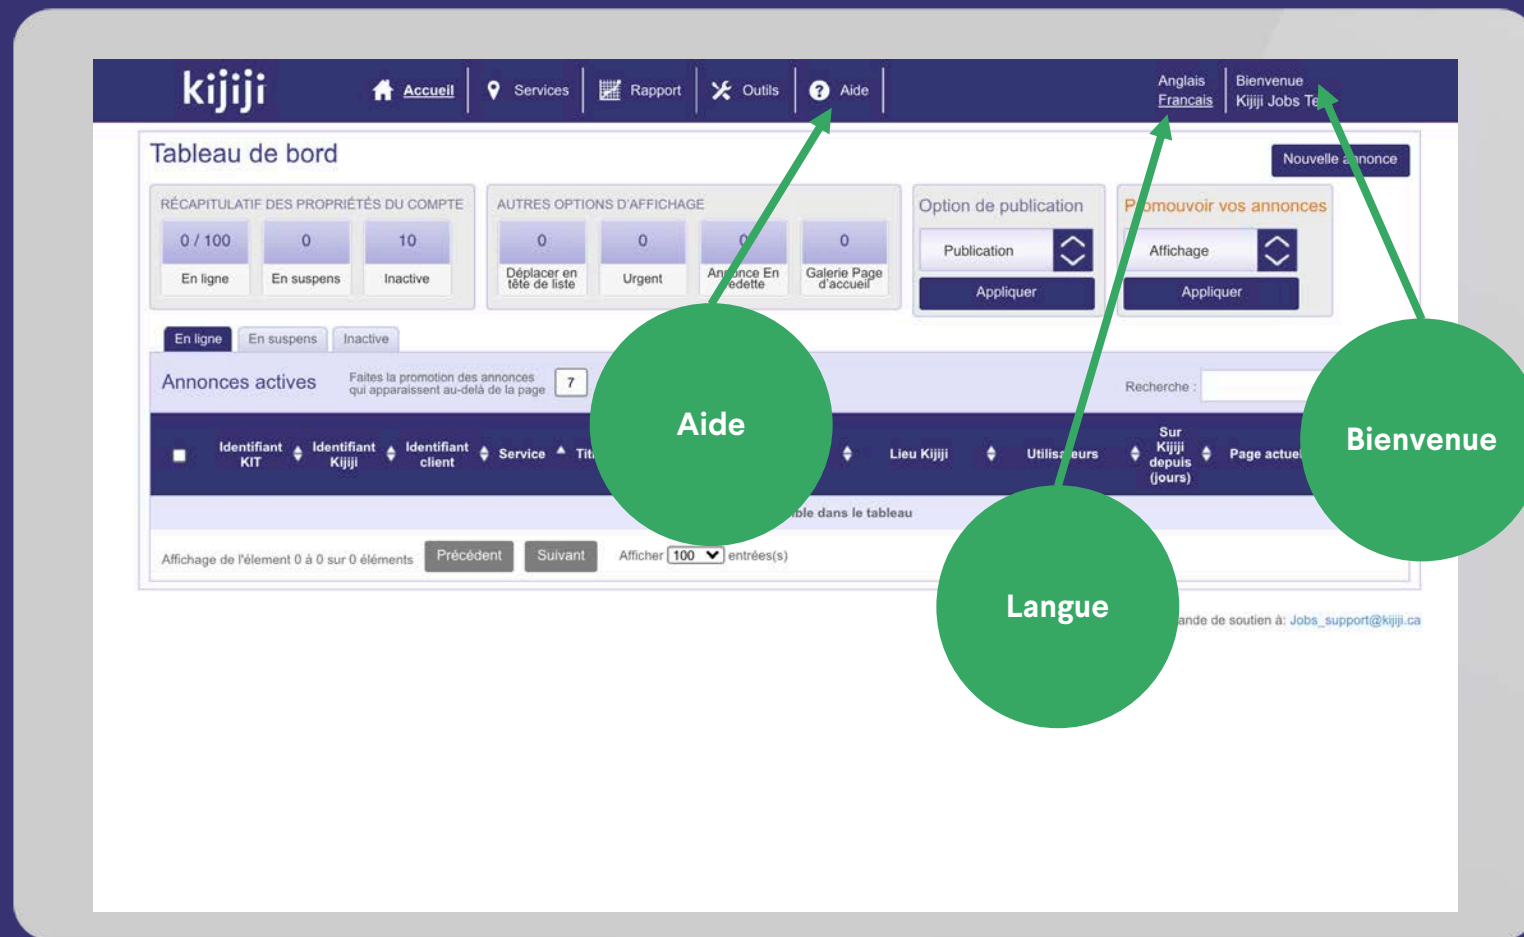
kijiji

Accueil | Services | Rapport | Outils | Aide

Anglais
Francais

Bienvenue
Kijiji Jobs Te

Tableau de bord

Nouvelle a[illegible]nonce

RÉCAPITULATIF DES PROPRIÉTÉS DU COMPTE

| 0 / 100 | 0 | 10 |
|---|---|---|
| En ligne | En suspens | Inactive |

AUTRES OPTIONS D'AFFICHAGE

| 0 | 0 | 0 | 0 |
|---|---|---|---|
| Déplacer en tête de liste | Urgent | An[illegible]nce En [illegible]edette | Galerie Page d'accueil |

Option de publication

Publication

Appliquer

P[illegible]omouvoir vos annonces

Affichage

Appliquer

En ligne | En suspens | Inactive

Annonces actives

Faites la promotion des annonces qui apparaissent au-delà de la page 7

Recherche :

| Identifiant KIT | Identifiant Kijiji | Identifiant client | Service | Tit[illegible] | Lieu Kijiji | Utilis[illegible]eurs | Sur Kijiji depuis (jours) | Page actuel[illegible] |
|---|---|---|---|---|---|---|---|---|

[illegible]ble dans le tableau

Affichage de l'élement 0 à 0 sur 0 éléments

Précédent

Suivant

Afficher 100 entrées(s)

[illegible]ande de soutien à: Jobs_support@kijiji.ca

Aide

Langue

Bienvenue